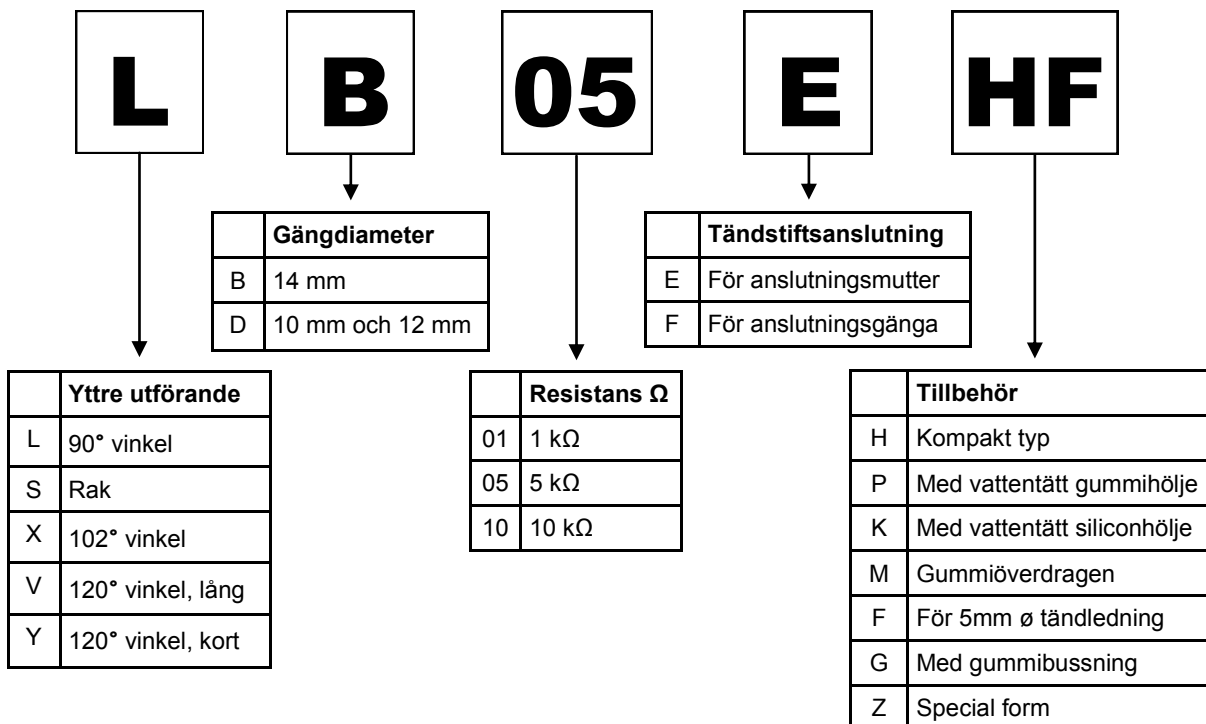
L B 05 E HF

| | Gängdiameter |
|---|---|
| B | 14 mm |
| D | 10 mm och 12 mm |

| | Tändstiftsanslutning |
|---|---|
| E | För anslutningsmutter |
| F | För anslutningsgänga |

| | Yttre utförande |
|---|---|
| L | 90° vinkel |
| S | Rak |
| X | 102° vinkel |
| V | 120° vinkel, lång |
| Y | 120° vinkel, kort |

| | Resistans Ω |
|---|---|
| 01 | 1 kΩ |
| 05 | 5 kΩ |
| 10 | 10 kΩ |

| | Tillbehör |
|---|---|
| H | Kompakt typ |
| P | Med vattentätt gummihölje |
| K | Med vattentätt siliconhölje |
| M | Gummiöverdragen |
| F | För 5mm ø tändledning |
| G | Med gummibussning |
| Z | Special form |